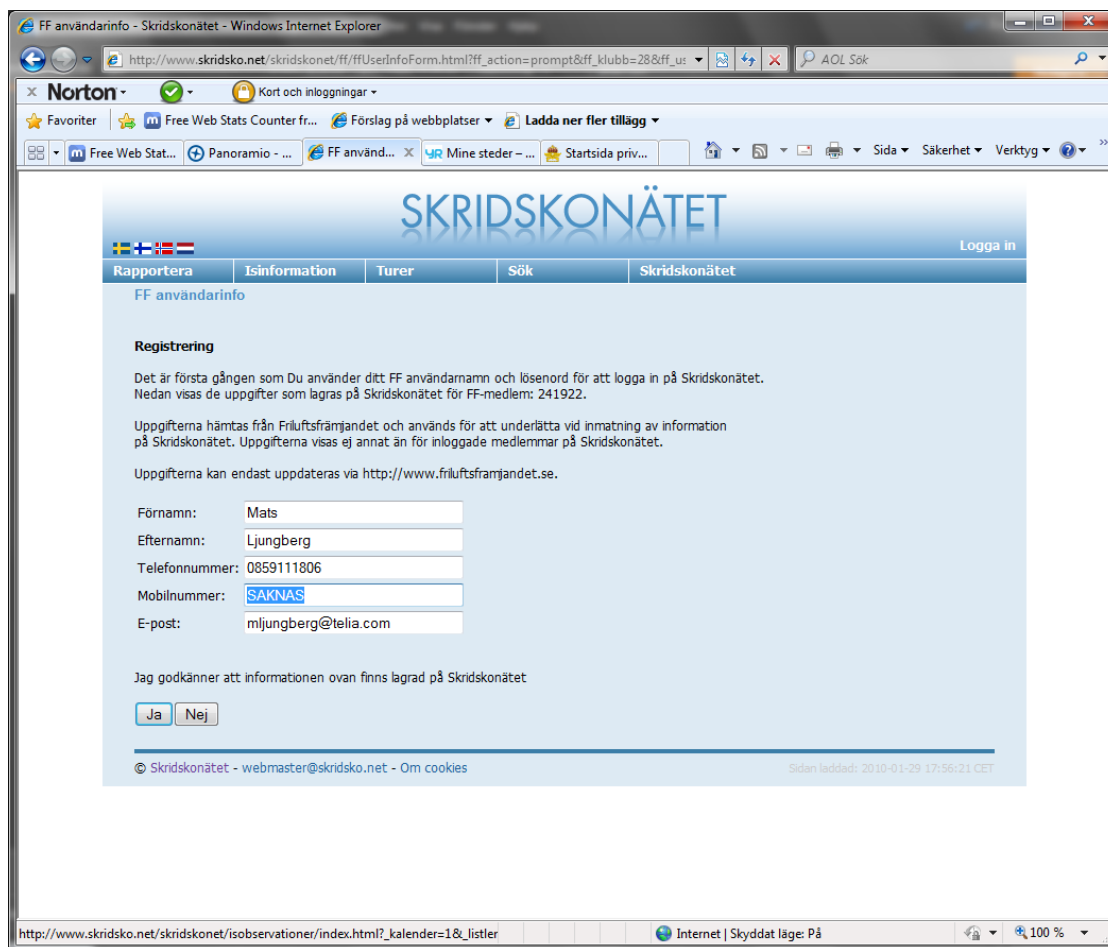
FF användarinfo - Skridskonätet - Windows Internet Explorer

http://www.skridsko.net/skridskonet/ff/ffUserInfoForm.html?ff_action=prompt&ff_klubb=28&ff_us

AOL Sök

Norton

Kort och inloggningar

Favoriter

Free Web Stats Counter fr...

Förslag på webbplatser

Ladda ner fler tillägg

Free Web Stat...

Panoramio - ...

FF använd...

Mine steder – ...

Startsida priv...

Sida

Säkerhet

Verktyg

SKRIDSKONÄTET

Logga in

Rapportera

Isinformation

Turer

Sök

Skridskonätet

FF användarinfo

Registrering

Det är första gången som Du använder ditt FF användarnamn och lösenord för att logga in på Skridskonätet. Nedan visas de uppgifter som lagras på Skridskonätet för FF-medlem: 241922.

Uppgifterna hämtas från Friluftsfrämjandet och används för att underlätta vid inmatning av information på Skridskonätet. Uppgifterna visas ej annat än för inloggade medlemmar på Skridskonätet.

Uppgifterna kan endast uppdateras via http://www.friluftsframjandet.se.

| Förnamn: | Mats |
|---|---|
| Efternamn: | Ljungberg |
| Telefonnummer: | 0859111806 |
| Mobilnummer: | SAKNAS |
| E-post: | mljungberg@telia.com |

Jag godkänner att informationen ovan finns lagrad på Skridskonätet

Ja Nej

© Skridskonätet - webmaster@skridsko.net - Om cookies

Sidan laddad: 2010-01-29 17:56:21 CET

http://www.skridsko.net/skridskonet/isobservationer/index.html?_kalender=1&_listler

Internet | Skyddat läge: På

100 %